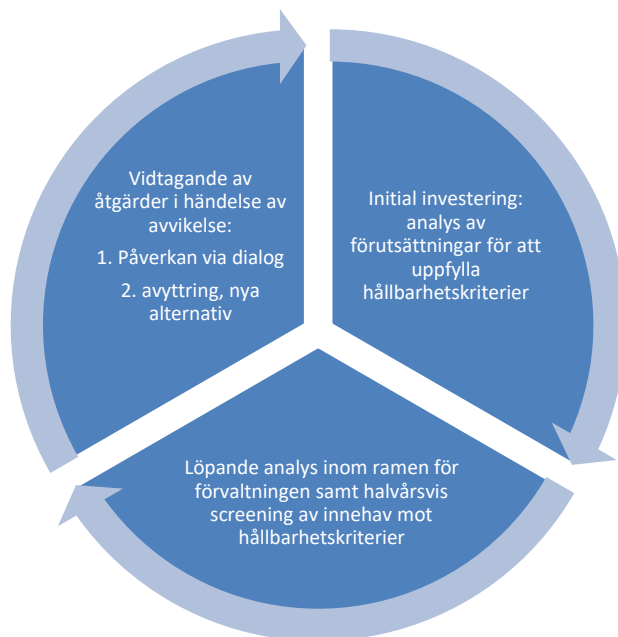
Initial investering: analys av förutsättningar för att uppfylla hållbarhetskriterier

Löpande analys inom ramen för förvaltningen samt halvårsvis screening av innehav mot hållbarhetskriterier

Vidtagande av åtgärder i händelse av avvikelse:

1. Påverkan via dialog

2. avyttring, nya alternativ